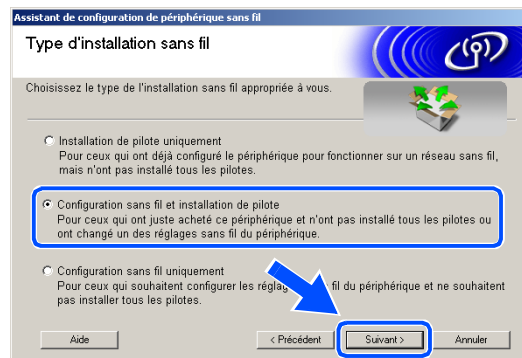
Assistant de configuration de périphérique sans fil

Type d'installation sans fil

Choisissez le type de l'installation sans fil appropriée à vous.

Installation de pilote uniquement
Pour ceux qui ont déjà configuré le périphérique pour fonctionner sur un réseau sans fil, mais n'ont pas installé tous les pilotes.

Configuration sans fil et installation de pilote
Pour ceux qui ont juste acheté ce périphérique et n'ont pas installé tous les pilotes ou ont changé un des réglages sans fil du périphérique.

Configuration sans fil uniquement
Pour ceux qui souhaitent configurer les réglag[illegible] fil du périphérique et ne souhaitent pas installer tous les pilotes.

Aide

< Précédent

Suivant >

Annuler